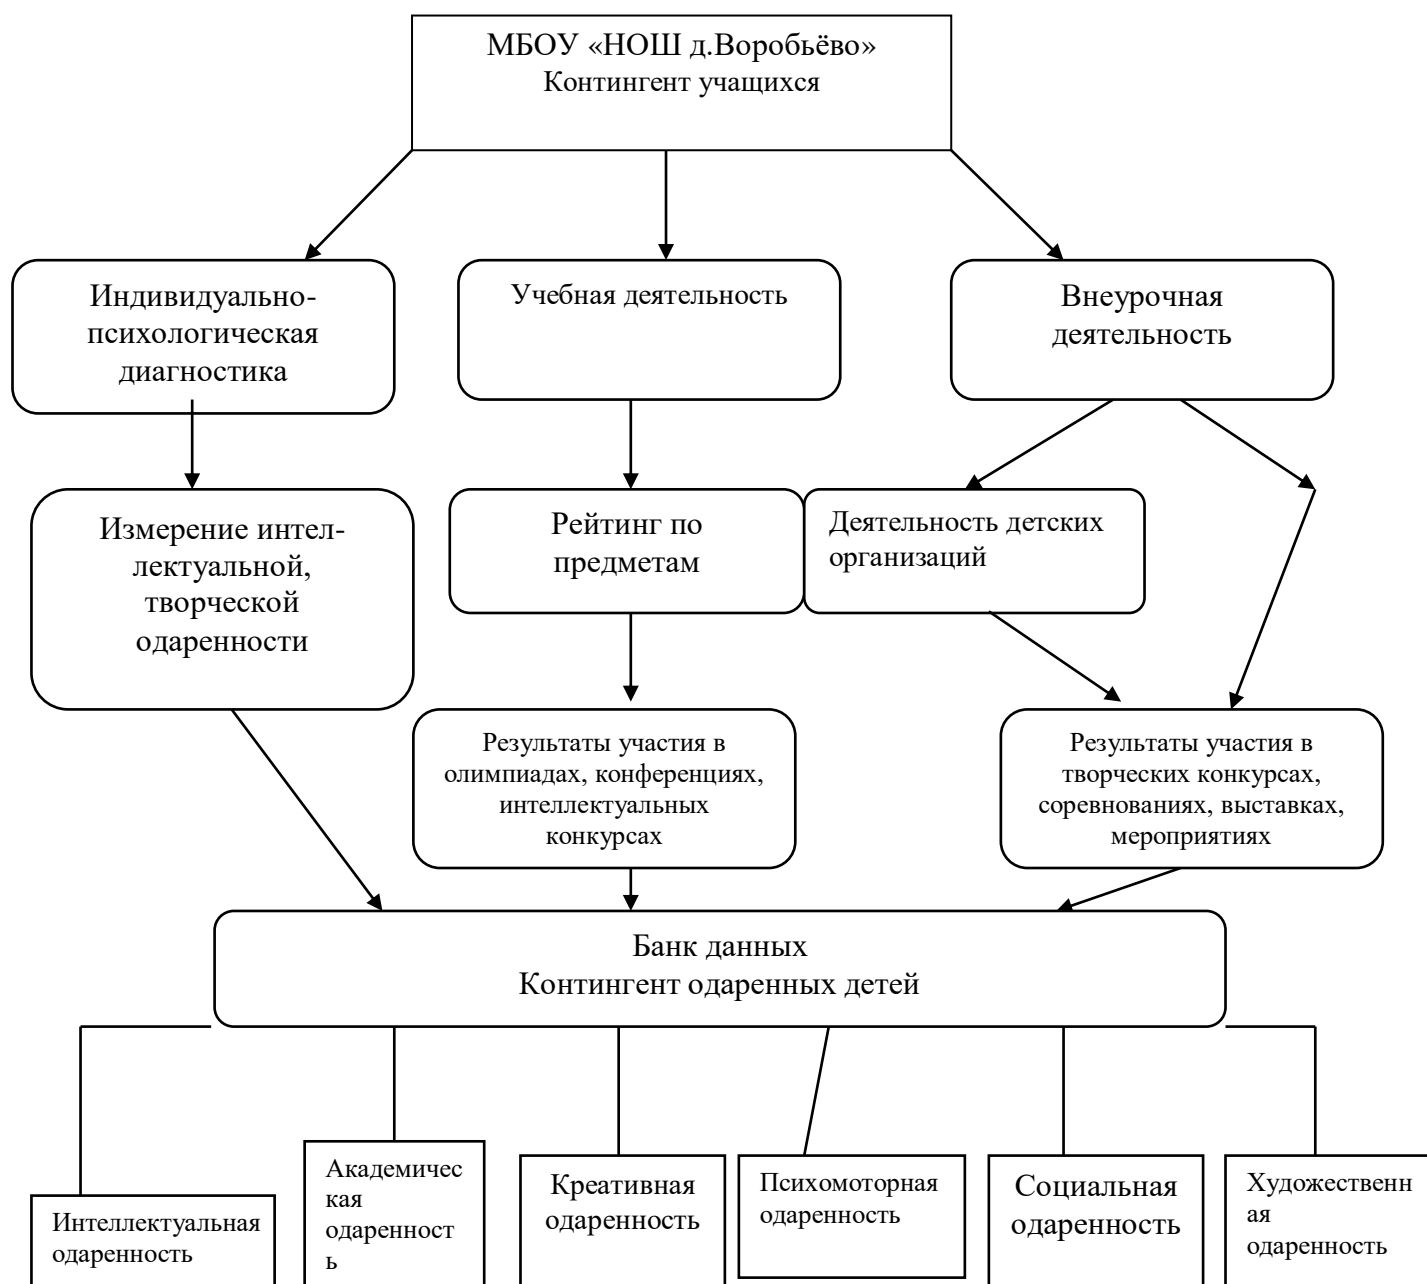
МБОУ «НОШ д.Воробьёво»
Контингент учащихся

Индивидуально-психологическая диагностика

Учебная деятельность

Внеурочная деятельность

Измерение интеллектуальной, творческой одаренности

Рейтинг по предметам

Деятельность детских организаций

Результаты участия в олимпиадах, конференциях, интеллектуальных конкурсах

Результаты участия в творческих конкурсах, соревнованиях, выставках, мероприятиях

Банк данных
Контингент одаренных детей

Интеллектуальная одаренность

Академическая одаренность

Креативная одаренность

Психомоторная одаренность

Социальная одаренность

Художественная одаренность